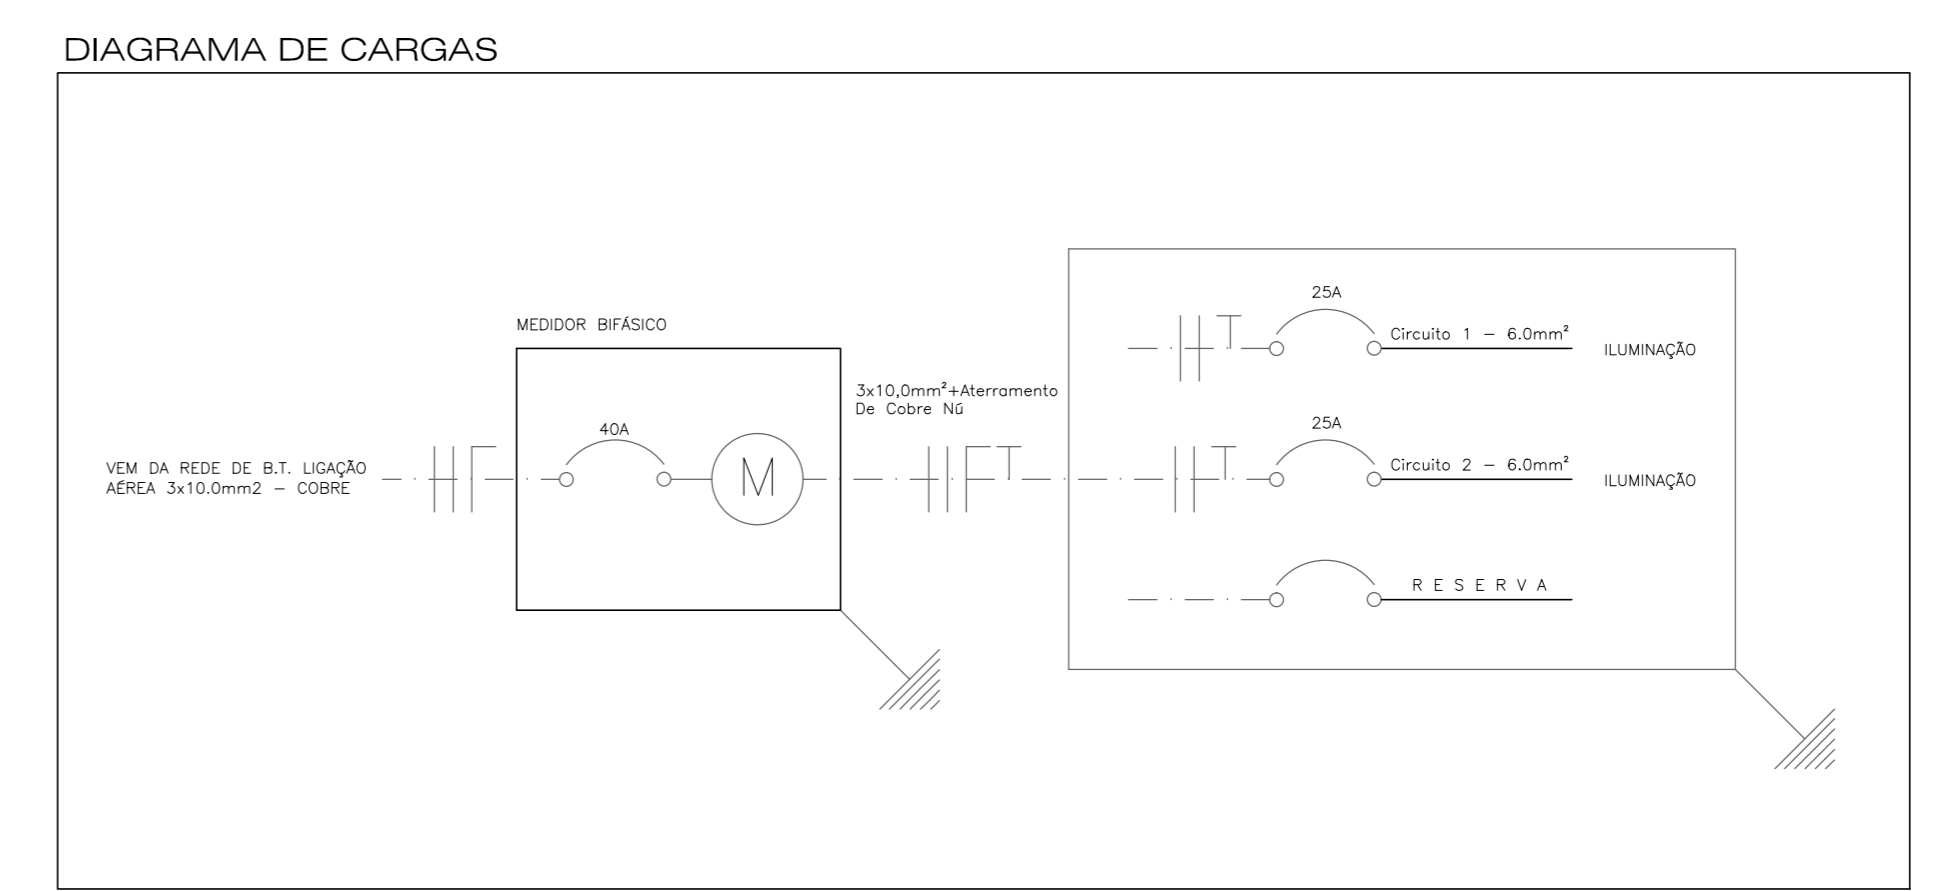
DIAGRAMA DE CARGAS

MEDIDOR BIFÁSICO

VEM DA REDE DE B.T. LIGAÇÃO AÉREA 3x10.0mm2 – COBRE

40A

M

3x10,0mm²+Aterramento De Cobre Nú

25A

Circuito 1 – 6.0mm²

ILUMINAÇÃO

25A

Circuito 2 – 6.0mm²

ILUMINAÇÃO

R E S E R V A